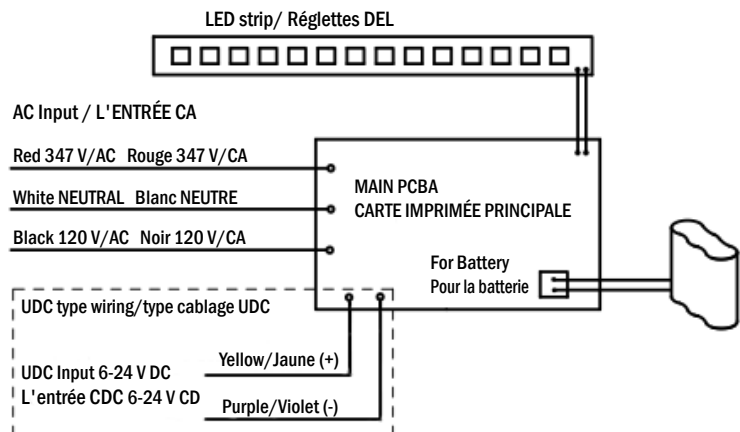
LED strip/ Réglettes DEL

AC Input / L'ENTRÉE CA

Red 347 V/AC Rouge 347 V/CA

White NEUTRAL Blanc NEUTRE

Black 120 V/AC Noir 120 V/CA

MAIN PCBA
CARTE IMPRIMÉE PRINCIPALE

For Battery
Pour la batterie

UDC type wiring/type cablage UDC

UDC Input 6-24 V DC
L'entrée CDC 6-24 V CD

Yellow/Jaune (+)

Purple/Violet (-)